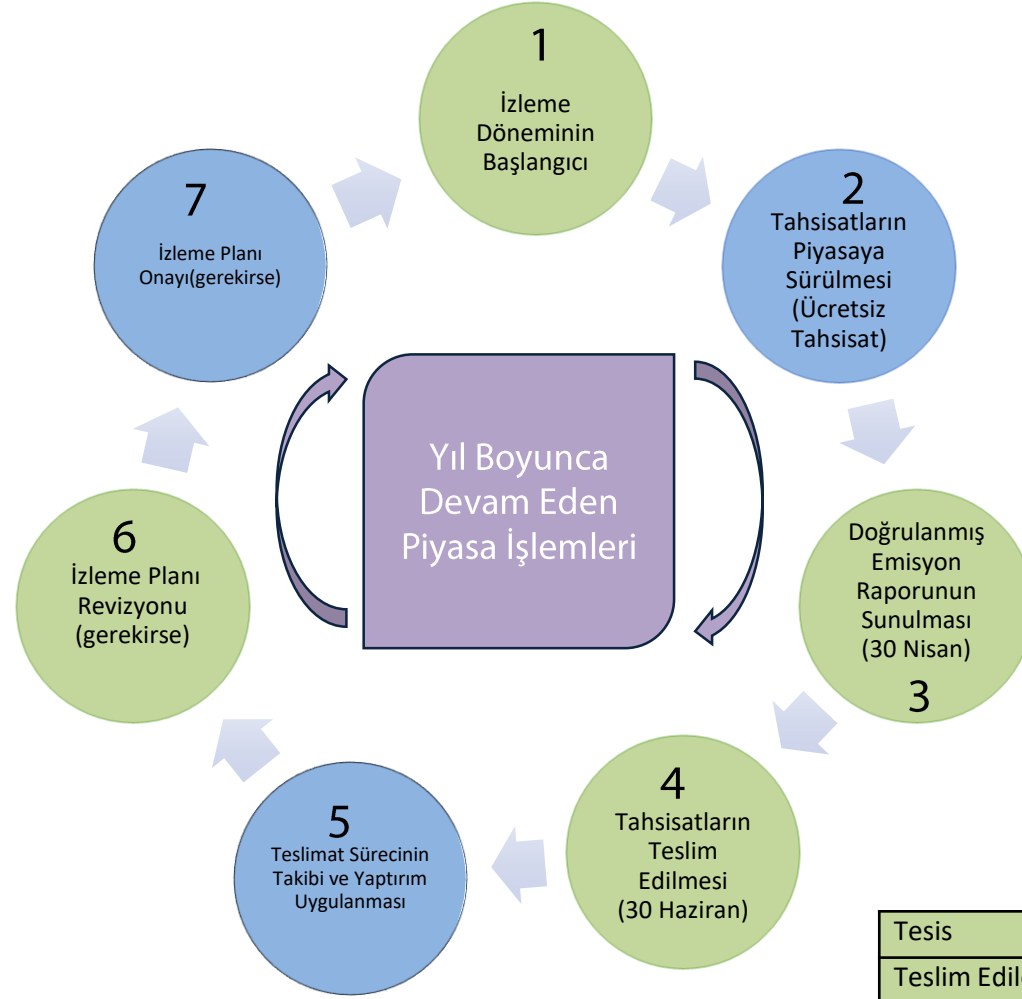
1
İzleme Döneminin Başlangıcı

2
Tahsisatların Piyasaya Sürülmesi (Ücretsiz Tahsisat)

Doğrulanmış Emisyon Raporunun Sunulması (30 Nisan)
3

4
Tahsisatların Teslim Edilmesi (30 Haziran)

5
Teslimat Sürecinin Takibi ve Yaptırım Uygulanması

6
İzleme Planı Revizyonu (gerekirse)

7
İzleme Planı Onayı(gerekirse)

Yıl Boyunca Devam Eden Piyasa İşlemleri

| Tesis |
|---|
| Teslim Edil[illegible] |